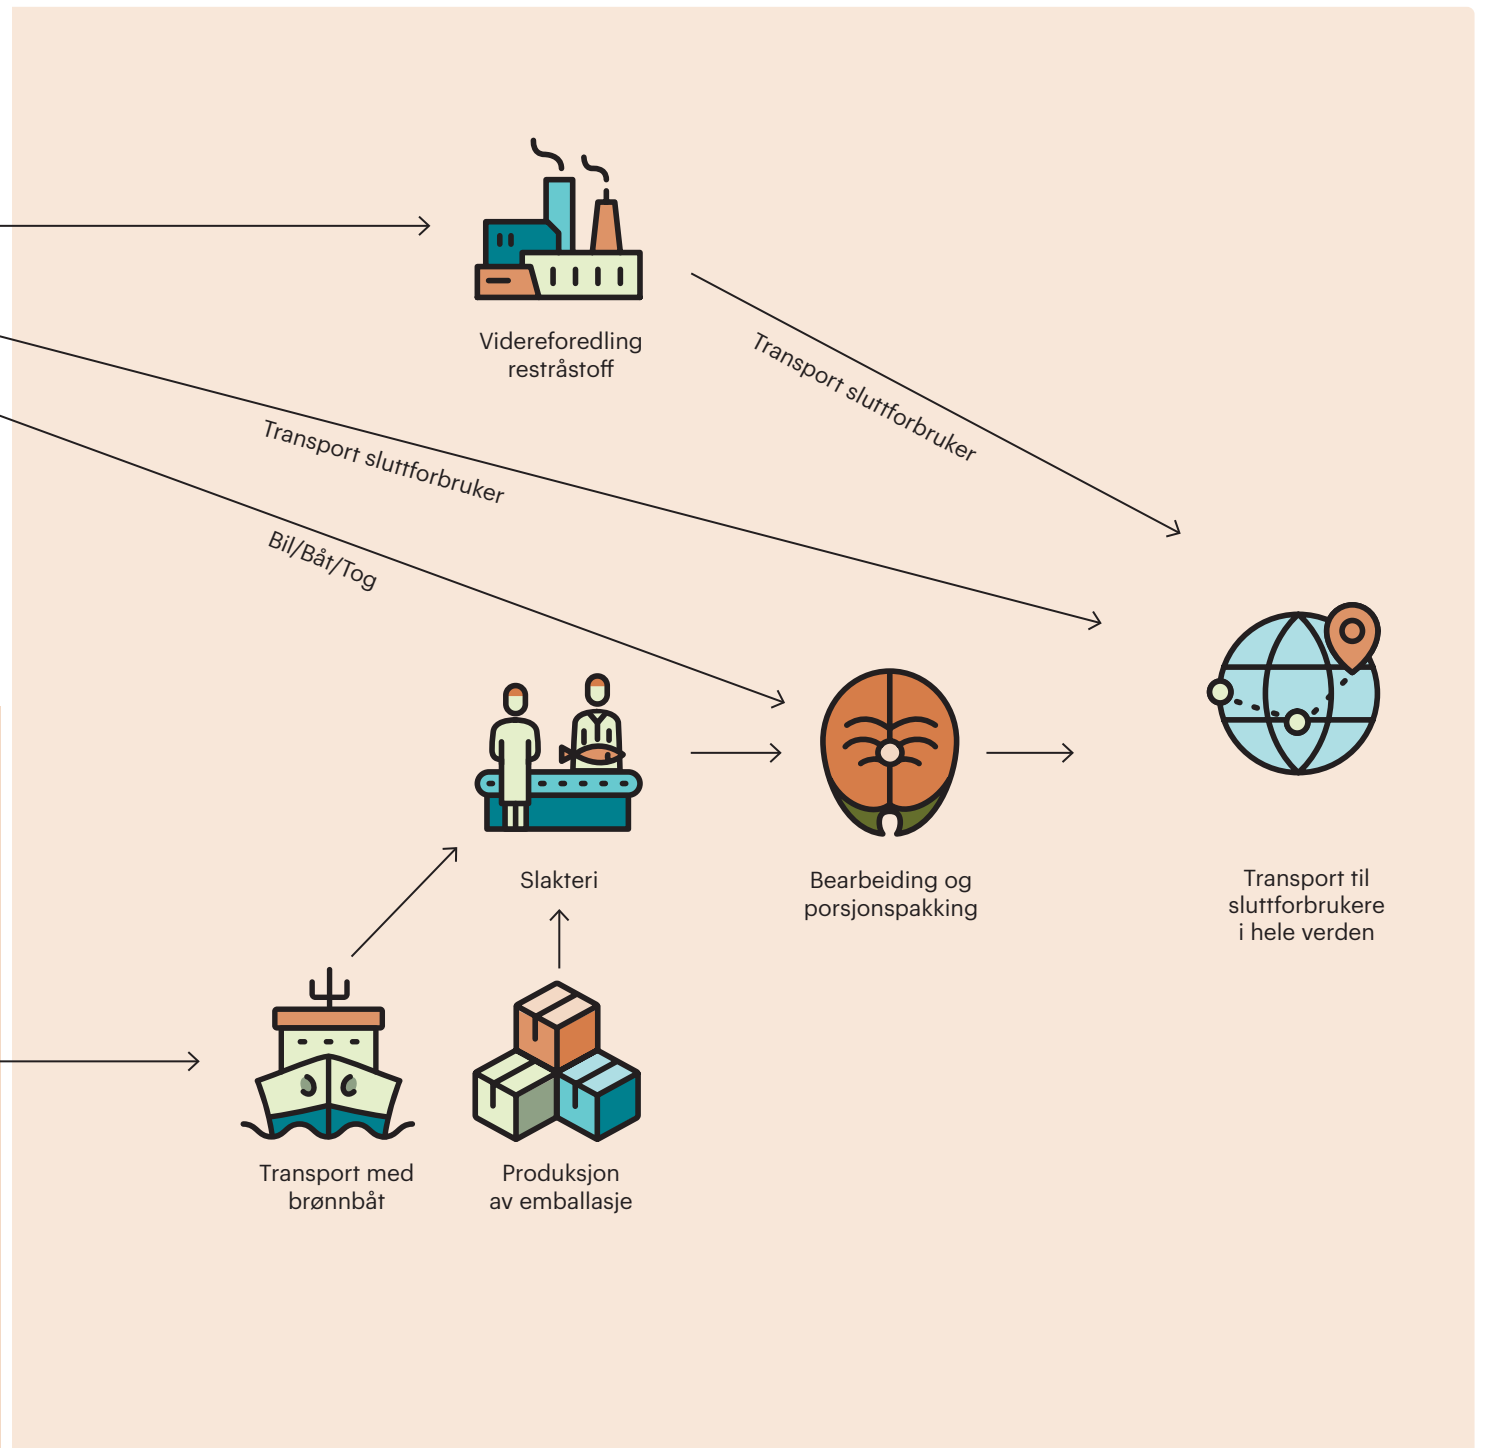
Videreforedling restråstoff

Transport sluttforbruker

Transport sluttforbruker

Bil/Båt/Tog

Slakteri

Bearbeiding og porsjonspakking

Transport til sluttforbrukere i hele verden

Transport med brønnbåt

Produksjon av emballasje